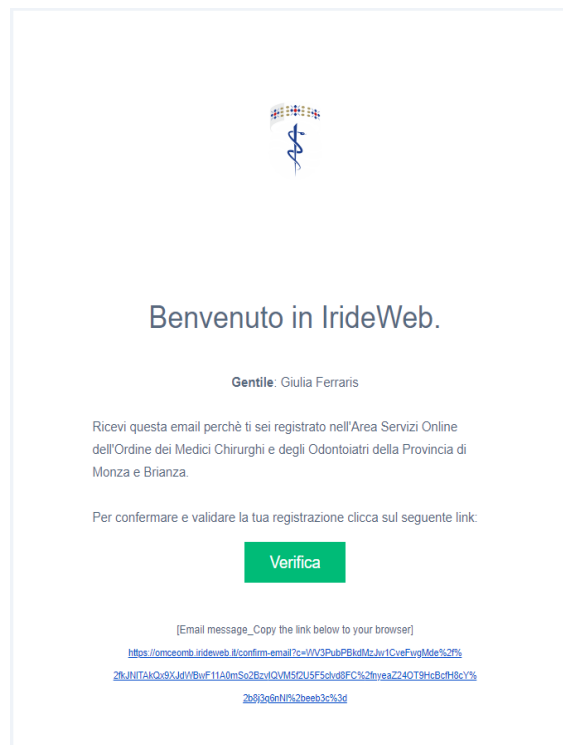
Benvenuto in IrideWeb.

**Gentile**: Giulia Ferraris

Ricevi questa email perché ti sei registrato nell'Area Servizi Online dell'Ordine dei Medici Chirurghi e degli Odontoiatri della Provincia di Monza e Brianza.

Per confermare e validare la tua registrazione clicca sul seguente link:

Verifica

[Email message_Copy the link below to your browser]

https://omceomb.irideweb.it/confirm-email?c=WV3PubPBkdMzJw1CveFvgMde%2f%2fkJNITAkQx9XJdWBwF11A0mSo2BzvIQVM5f2U5F5clvd8FC%2fnyeaZ24OT9HcBcfH8cY%2b8j3q6nNI%2beeb3c%3d